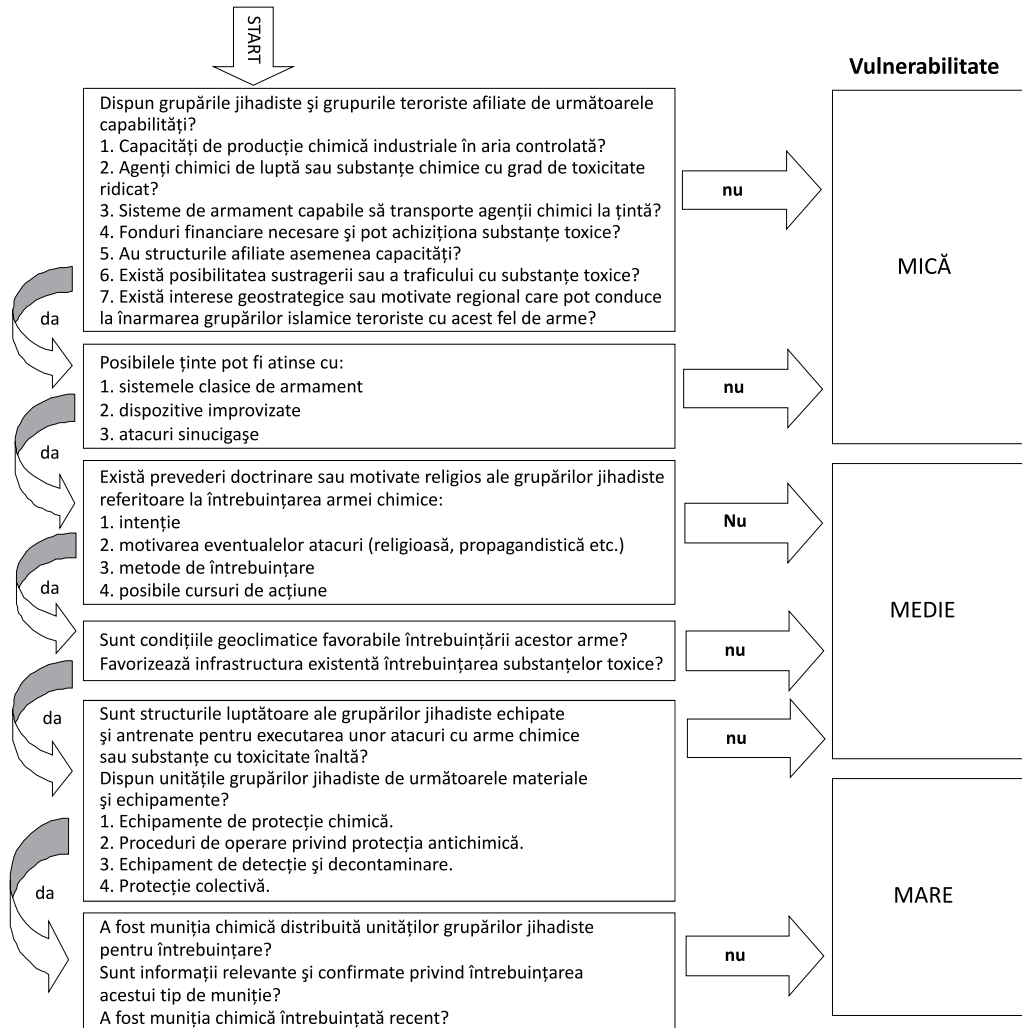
START

Vulnerabilitate

Dispun grupările jihadiste şi grupurile teroriste afiliate de următoarele capabilități?
1. Capacități de producție chimică industriale în aria controlată?
2. Agenți chimici de luptă sau substanțe chimice cu grad de toxicitate ridicat?
3. Sisteme de armament capabile să transporte agenții chimici la țintă?
4. Fonduri financiare necesare şi pot achiziționa substanțe toxice?
5. Au structurile afiliate asemenea capacități?
6. Există posibilitatea sustragerii sau a traficului cu substanțe toxice?
7. Există interese geostrategice sau motivate regional care pot conduce la înarmarea grupărilor islamice teroriste cu acest fel de arme?

nu

MICĂ

da

Posibilele ținte pot fi atinse cu:
1. sistemele clasice de armament
2. dispozitive improvizate
3. atacuri sinucigaşe

nu

da

Există prevederi doctrinare sau motivate religios ale grupărilor jihadiste referitoare la întrebuințarea armei chimice:
1. intenție
2. motivarea eventualelor atacuri (religioasă, propagandistică etc.)
3. metode de întrebuințare
4. posibile cursuri de acțiune

Nu

MEDIE

da

Sunt condițiile geoclimatice favorabile întrebuințării acestor arme? Favorizează infrastructura existentă întrebuințarea substanțelor toxice?

nu

da

Sunt structurile luptătoare ale grupărilor jihadiste echipate şi antrenate pentru executarea unor atacuri cu arme chimice sau substanțe cu toxicitate înaltă?
Dispun unitățile grupărilor jihadiste de următoarele materiale şi echipamente?
1. Echipamente de protecție chimică.
2. Proceduri de operare privind protecția antichimică.
3. Echipament de detecție şi decontaminare.
4. Protecție colectivă.

nu

MARE

da

A fost muniția chimică distribuită unităților grupărilor jihadiste pentru întrebuințare?
Sunt informații relevante şi confirmate privind întrebuințarea acestui tip de muniție?
A fost muniția chimică întrebuințată recent?

nu